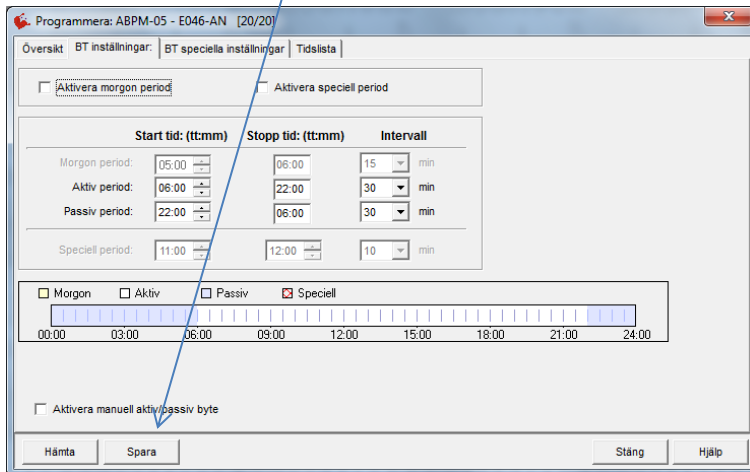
Programmera: ABPM-05 - E046-AN [20/20]

Översikt | BT inställningar: | BT speciella inställningar | Tidslista

Aktivera morgon period

Aktivera speciell period

| | Start tid: (tt:mm) | Stopp tid: (tt:mm) | Intervall | |
|---|---|---|---|---|
| Morgon period: | 05:00 | 06:00 | 15 | min |
| Aktiv period: | 06:00 | 22:00 | 30 | min |
| Passiv period: | 22:00 | 06:00 | 30 | min |
| Speciell period: | 11:00 | 12:00 | 10 | min |

Morgon
Aktiv
Passiv
Speciell

00:00 03:00 06:00 09:00 12:00 15:00 18:00 21:00 24:00

Aktivera manuell aktiv/passiv byte

Hämta
Spara
Stäng
Hjälp